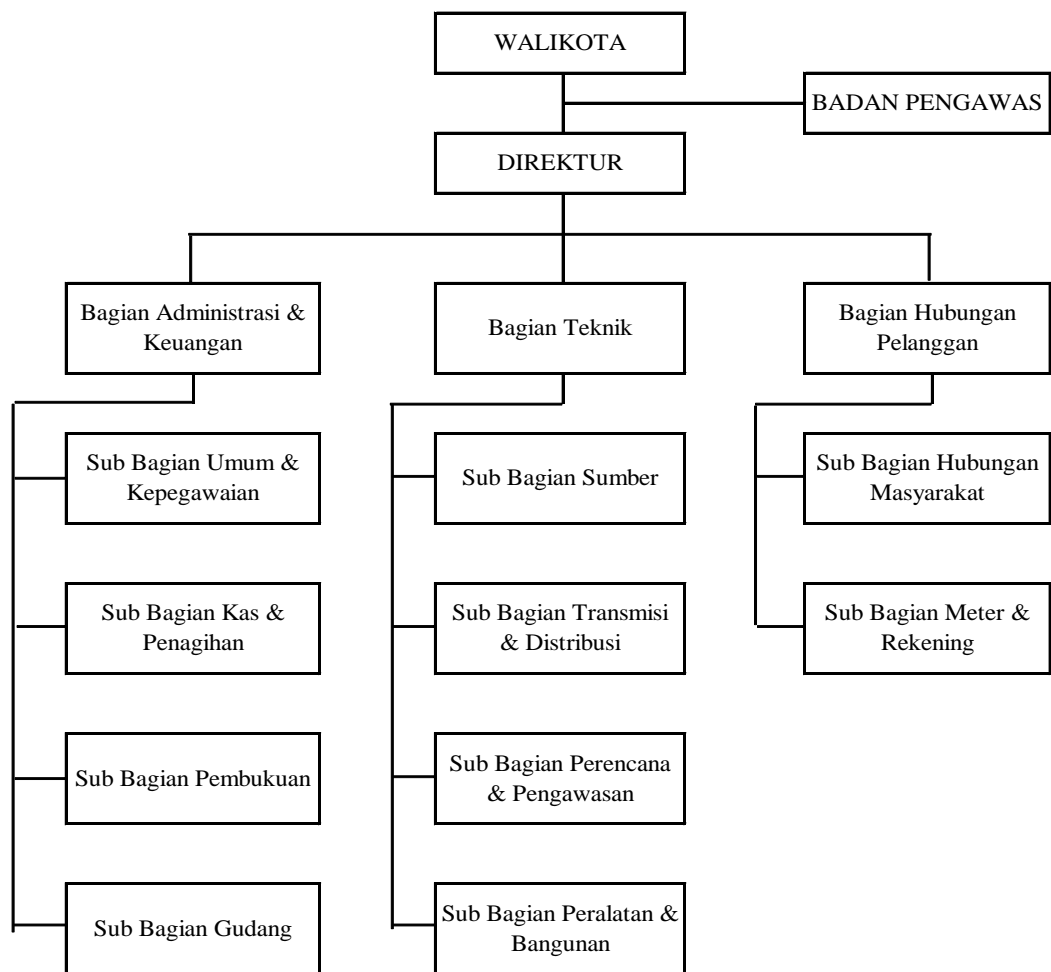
WALIKOTA

BADAN PENGAWAS

DIREKTUR

Bagian Administrasi & Keuangan

Bagian Teknik

Bagian Hubungan Pelanggan

Sub Bagian Umum & Kepegawaian

Sub Bagian Kas & Penagihan

Sub Bagian Pembukuan

Sub Bagian Gudang

Sub Bagian Sumber

Sub Bagian Transmisi & Distribusi

Sub Bagian Perencana & Pengawasan

Sub Bagian Peralatan & Bangunan

Sub Bagian Hubungan Masyarakat

Sub Bagian Meter & Rekening